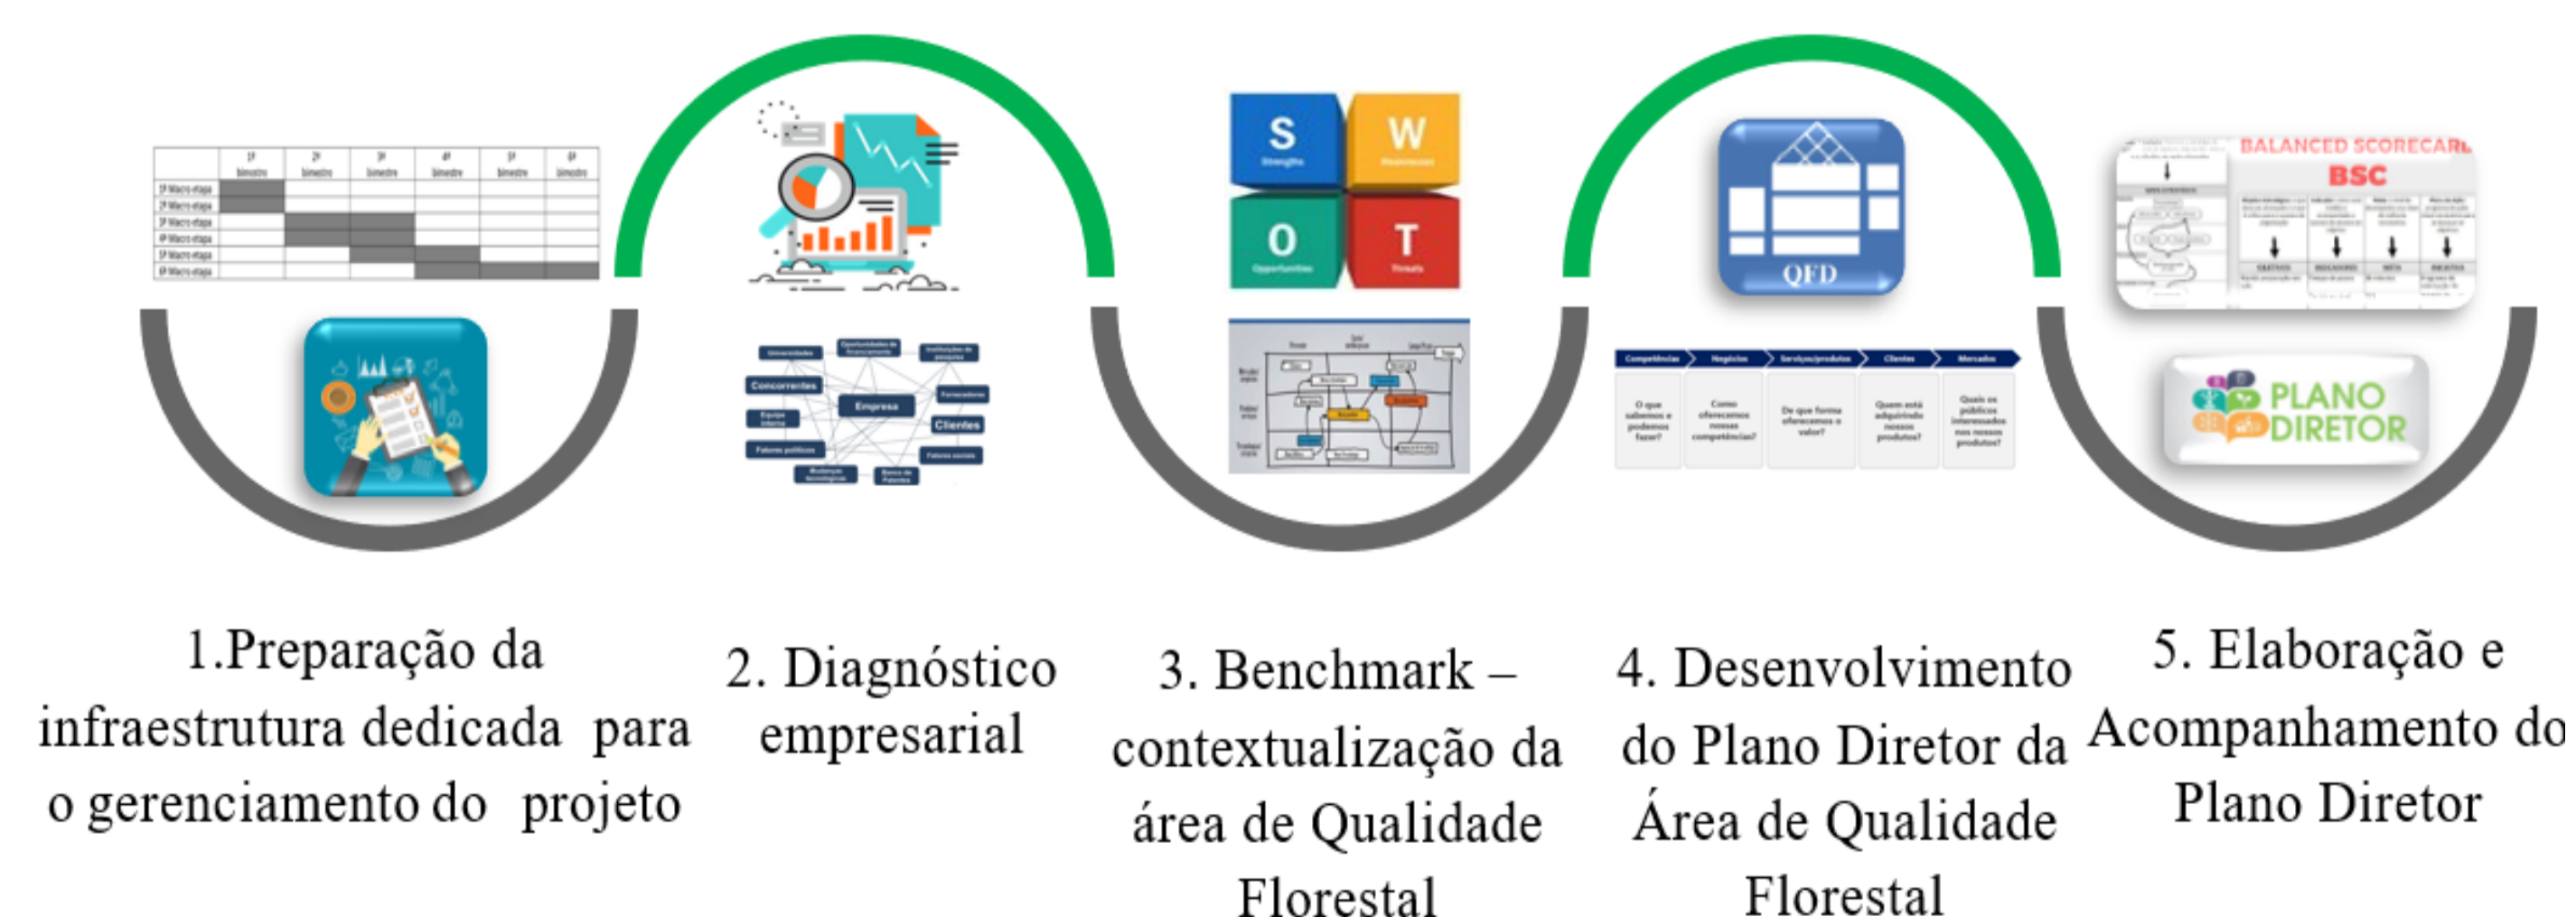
| | 1º bimestre | 2º bimestre | 3º bimestre | 4º bimestre | 5º bimestre | 6º bimestre |
|---|---|---|---|---|---|---|
| 1ª Macro-etapa | | | | | | |
| 2ª Macro-etapa | | | | | | |
| 3ª Macro-etapa | | | | | | |
| 4ª Macro-etapa | | | | | | |
| 5ª Macro-etapa | | | | | | |
| 6ª Macro-etapa | | | | | | |

Universidades
Oportunidades de financiamento
Instituições de pesquisa
Concorrentes
Empresa
Fornecedores
Equipe interna
Clientes
Fatores políticos
Fatores sociais
Mudanças tecnológicas
Banco de Patentes

S
Strengths
W
Weaknesses
O
Opportunities
T
Threats

QFD

Competências
Negócios
Serviços/produtos
Clientes
Mercados
O que sabemos e podemos fazer?
Como oferecemos nossas competências?
De que forma oferecemos o valor?
Quem está adquirindo nossos produtos?
Quais os públicos interessados nos nossos produtos?

BALANCED SCORECARD
BSC

PLANO DIRETOR

1.Preparação da infraestrutura dedicada para o gerenciamento do projeto

2. Diagnóstico empresarial

3. Benchmark – contextualização da área de Qualidade Florestal

4. Desenvolvimento do Plano Diretor da Área de Qualidade Florestal

5. Elaboração e Acompanhamento do Plano Diretor